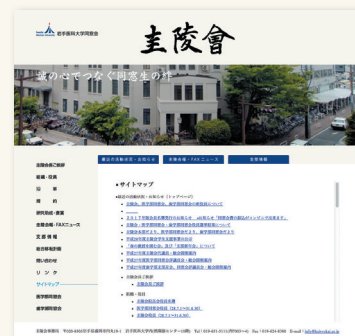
岩手医科大学同窓会

圭陵會

誠の心でつなぐ同窓生の絆

圭陵会ご挨拶
組織・役員
沿革
規約
会員名簿
会費振込・FAXニュース
支部情報
会員の寄稿
問い合わせ
リンク
サイトマップ
医学部同窓会
歯学部同窓会

サイトマップ

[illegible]

圭陵会事務局 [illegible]